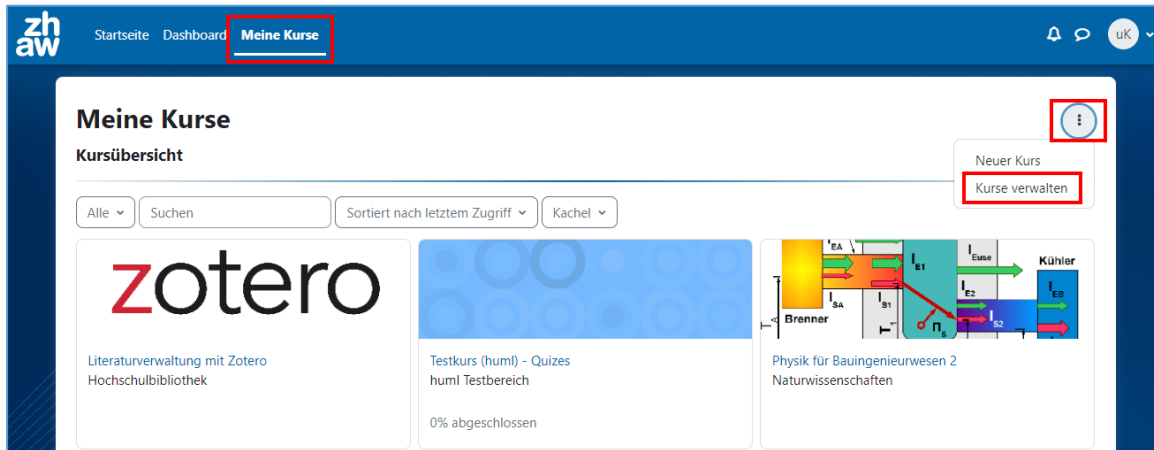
zh
aw

Startseite Dashboard Meine Kurse

uK

Meine Kurse

Kursübersicht

Neuer Kurs

Kurse verwalten

Alle Suchen Sortiert nach letztem Zugriff Kachel

zotero

Literaturverwaltung mit Zotero
Hochschulbibliothek

Testkurs (huml) - Quizes
huml Testbereich

0% abgeschlossen

$I_{EA}$ $I_{E1}$ $I_{Euse}$ Kühler $I_{SA}$ $I_{S1}$ $I_{E2}$ $I_{E8}$ Brenner $\Pi_S$ $I_{S2}$

Physik für Bauingenieurwesen 2
Naturwissenschaften